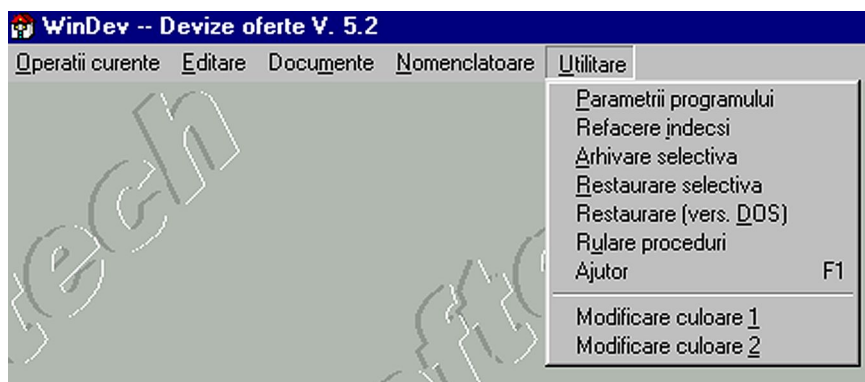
WinDev -- Devize oferte V. 5.2

Operatii curente Editare Documente Nomenclatoare Utilitare

Parametrii programului
Refacere indecsi
Arhivare selectiva
Restaurare selectiva
Restaurare (vers. DOS)
Rulare proceduri
Ajutor F1

Modificare culoare 1
Modificare culoare 2

tech
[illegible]ft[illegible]